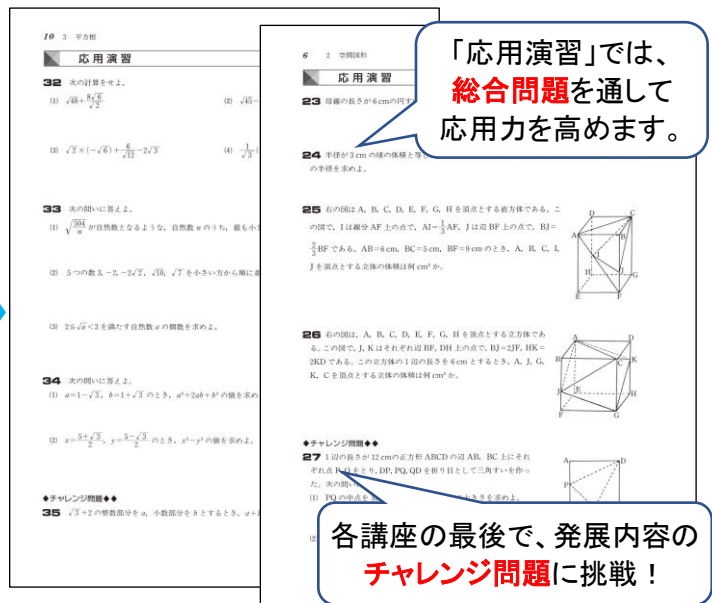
10　3　平方根

応用演習

32　次の計算をせよ。

(1) $\sqrt{48}+\frac{8\sqrt{6}}{\sqrt{2}}$

(2) $\sqrt{45}$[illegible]

(3) $\sqrt{2}\times(-\sqrt{6})+\frac{6}{\sqrt{12}}-2\sqrt{3}$

(4) $\frac{1}{\sqrt{3}}$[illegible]

33　次の問いに答えよ。

(1) $\sqrt{\frac{504}{n}}$ が自然数となるような，自然数 $n$ のうち，最も小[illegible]

(2) 5つの数 3，$-2$，$-2\sqrt{2}$，$\sqrt{10}$，$\sqrt{7}$ を小さい方から順に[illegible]

(3) $2\leqq\sqrt{a}<3$ を満たす自然数 $a$ の個数を求めよ。

34　次の問いに答えよ。

(1) $a=1-\sqrt{3}$，$b=1+\sqrt{3}$ のとき，$a^2+2ab+b^2$ の値を求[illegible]

(2) $x=\frac{5+\sqrt{3}}{2}$，$y=\frac{5-\sqrt{3}}{2}$ のとき，$x^2-y^2$ の値を求めよ。

◆チャレンジ問題◆◆

35　$\sqrt{3}+2$ の整数部分を $a$，小数部分を $b$ とするとき，$a+$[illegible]

6　2　空間図形

応用演習

23　母線の長さが 6 cm の円す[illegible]

24　半径が 3 cm の球の体積と等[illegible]の半径を求めよ。

25　右の図は，A，B，C，D，E，F，G，H を頂点とする直方体である。この図で，I は線分 AF 上の点で，AI$=\frac{1}{3}$AF，J は辺 BF 上の点で，BJ$=\frac{2}{3}$BF である。AB$=6$ cm，BC$=5$ cm，BF$=9$ cm のとき，A，B，C，I，J を頂点とする立体の体積は何 cm$^3$ か。

26　右の図は，A，B，C，D，E，F，G，H を頂点とする立方体である。この図で，J，K はそれぞれ辺 BF，DH 上の点で，BJ$=2$JF，HK$=2$KD である。この立方体の1辺の長さを 6 cm とするとき，A，J，G，K，C を頂点とする立体の体積は何 cm$^3$ か。

◆チャレンジ問題◆◆

27　1辺の長さが 12 cm の正方形 ABCD の辺 AB，BC 上にそれぞれ点 P，Q をとり，DP，PQ，QD を折り目として三角すいを作った。次の問い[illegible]

(1) PQ の中点を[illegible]きさを求めよ。

「応用演習」では、総合問題を通して応用力を高めます。

各講座の最後で、発展内容のチャレンジ問題に挑戦！